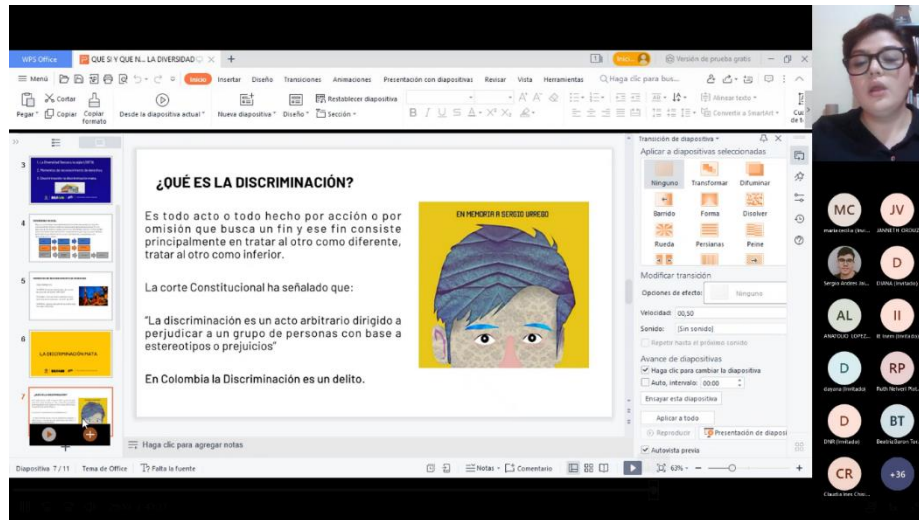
WPS Office QUE SI Y QUE N... LA DIVERSIDAD +

Versión de prueba gratis

≡ Menú Inicio Insertar Diseño Transiciones Animaciones Presentación con diapositivas Revisar Vista Herramientas Haga clic para bus...

Pegar Cortar Copiar Copiar formato Desde la diapositiva actual Nueva diapositiva Diseño Restablecer diapositiva Sección Alinear todo Convertir a SmartArt

LA DISCRIMINACIÓN MATA

¿QUÉ ES LA DISCRIMINACIÓN?

Es todo acto o todo hecho por acción o por omisión que busca un fin y ese fin consiste principalmente en tratar al otro como diferente, tratar al otro como inferior.

La corte Constitucional ha señalado que:

"La discriminación es un acto arbitrario dirigido a perjudicar a un grupo de personas con base a estereotipos o prejuicios"

En Colombia la Discriminación es un delito.

EN MEMORIA A SERGIO URREGO

Transición de diapositiva

Aplicar a diapositivas seleccionadas

Ninguno Transformar Difuminar Barrido Forma Disolver Rueda Persianas Peine

Modificar transición

Opciones de efecto: Ninguno

Velocidad: 00,50

Sonido: [Sin sonido]

Repetir hasta el próximo sonido

Avance de diapositivas

Haga clic para cambiar la diapositiva

Auto, intervalo: 00:00

Ensayar esta diapositiva

Aplicar a todo

Reproducir Presentación de diaposi

Autovista previa

Haga clic para agregar notas

Diapositiva 7 / 11 Tema de Office Falta la fuente Notas Comentario 63%

MC JV D AL II RP D D BT CR +36

Sergio Andres Jo... DIANA (Invitado) ANATOLIO LOPEZ... dayana (Invitado) Ruth Nelvert Pul... DNR (Invitado) Beatriz Baron Tor... Claudia Ines Chac...